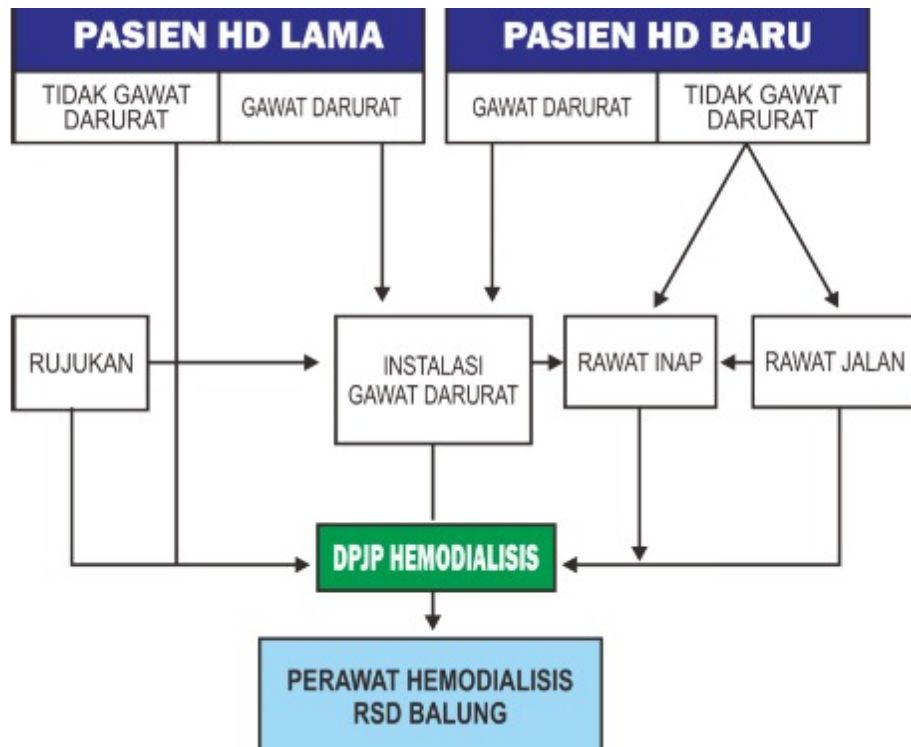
PASIEN HD LAMA

TIDAK GAWAT DARURAT

GAWAT DARURAT

PASIEN HD BARU

GAWAT DARURAT

TIDAK GAWAT DARURAT

RUJUKAN

INSTALASI GAWAT DARURAT

RAWAT INAP

RAWAT JALAN

DPJP HEMODIALISIS

PERAWAT HEMODIALISIS RSD BALUNG